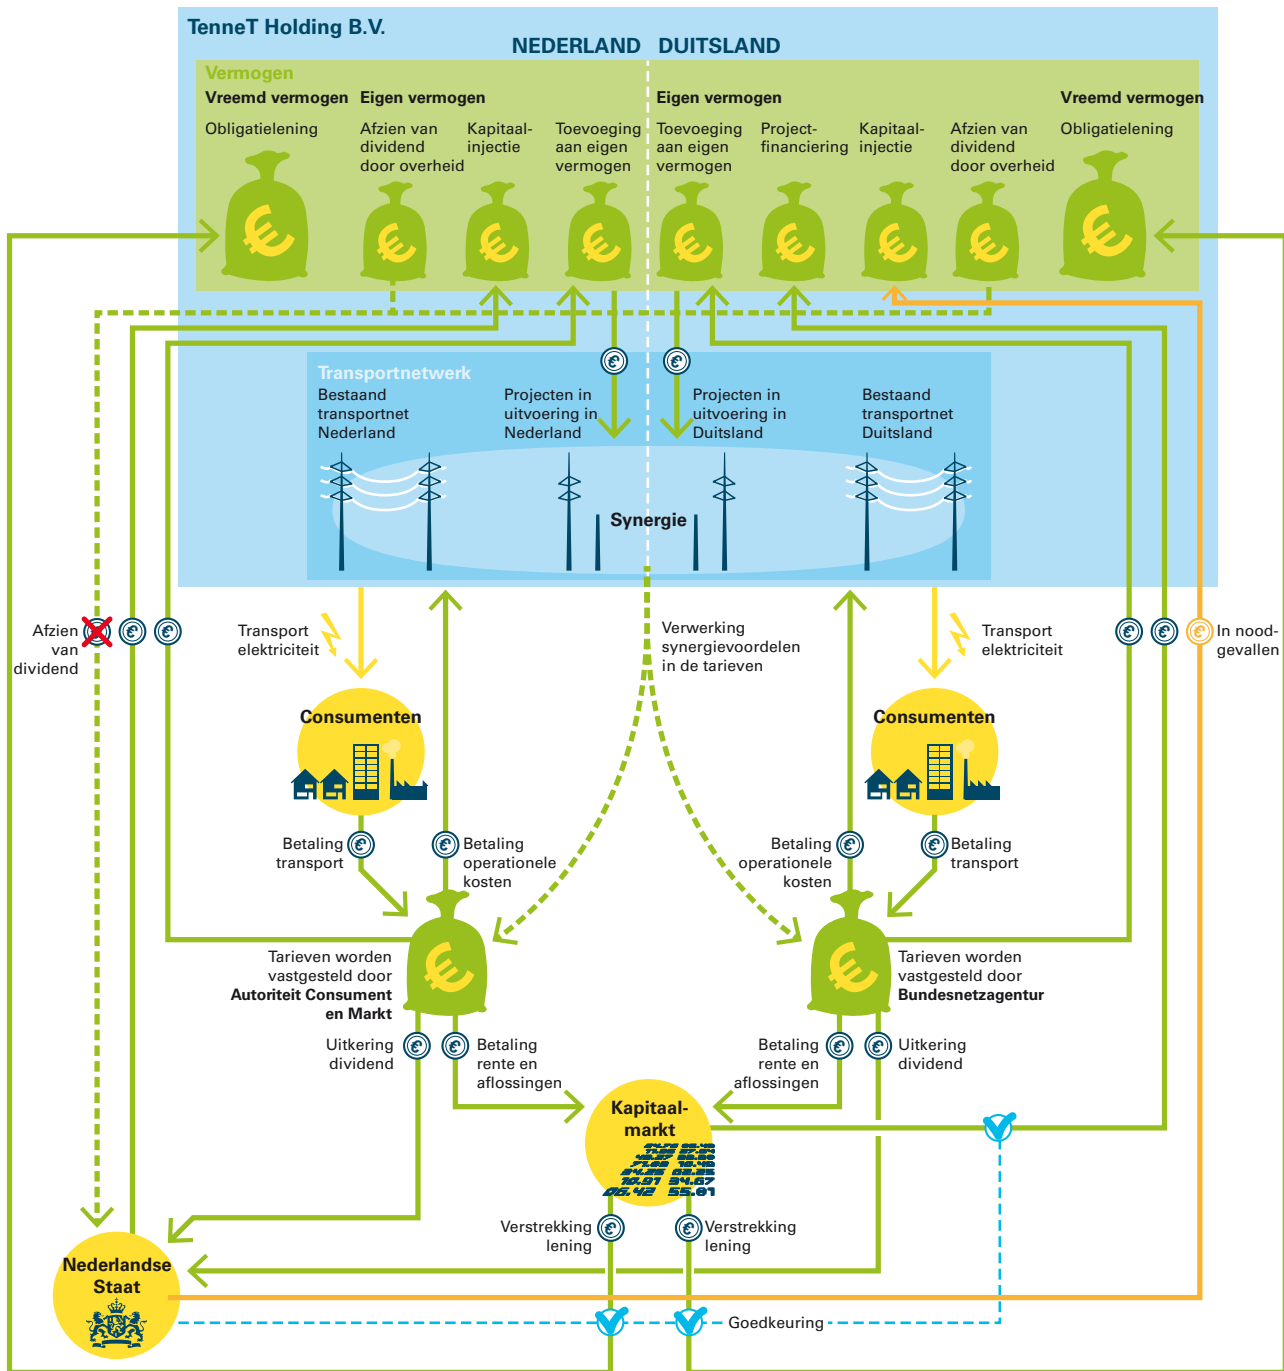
TenneT Holding B.V.

NEDERLAND DUITSLAND

Vermogen

Vreemd vermogen

Eigen vermogen

Obligatielening

Afzien van dividend door overheid

Kapitaal-injectie

Toevoeging aan eigen vermogen

Eigen vermogen

Toevoeging aan eigen vermogen

Project-financiering

Kapitaal-injectie

Afzien van dividend door overheid

Vreemd vermogen

Obligatielening

Transportnetwerk

Bestaand transportnet Nederland

Projecten in uitvoering in Nederland

Projecten in uitvoering in Duitsland

Bestaand transportnet Duitsland

Synergie

Afzien van dividend

Transport elektriciteit

Verwerking synergievoordelen in de tarieven

Transport elektriciteit

In nood-gevallen

Consumenten

Consumenten

Betaling transport

Betaling operationele kosten

Betaling operationele kosten

Betaling transport

Tarieven worden vastgesteld door Autoriteit Consument en Markt

Tarieven worden vastgesteld door Bundesnetzagentur

Uitkering dividend

Betaling rente en aflossingen

Betaling rente en aflossingen

Uitkering dividend

Kapitaal-markt

Verstrekking lening

Verstrekking lening

Nederlandse Staat

Goedkeuring